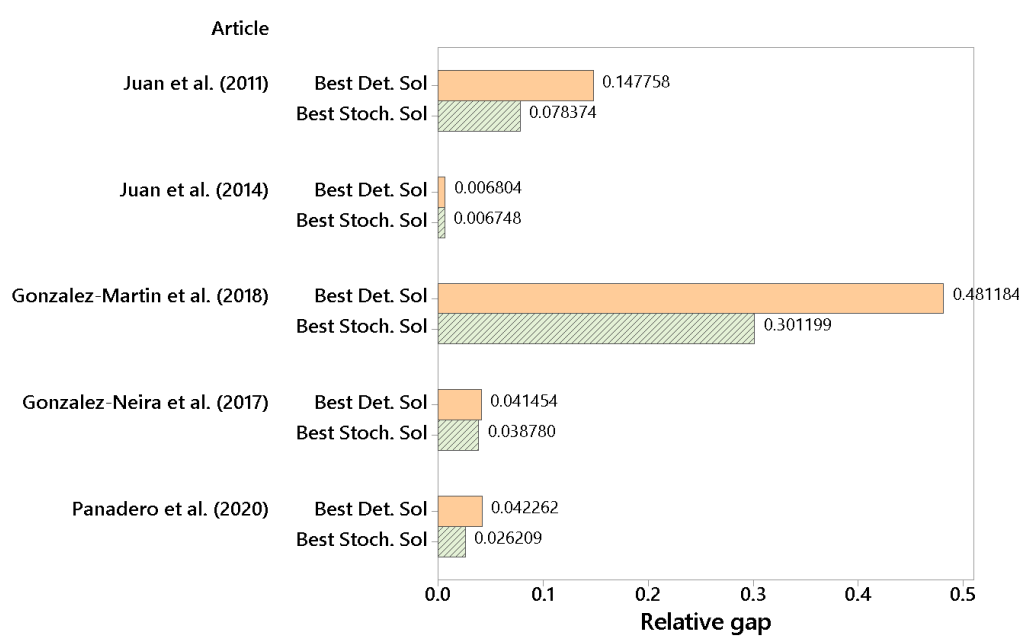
Article

Juan et al. (2011) Best Det. Sol 0.147758
Best Stoch. Sol 0.078374

Juan et al. (2014) Best Det. Sol 0.006804
Best Stoch. Sol 0.006748

Gonzalez-Martin et al. (2018) Best Det. Sol 0.481184
Best Stoch. Sol 0.301199

Gonzalez-Neira et al. (2017) Best Det. Sol 0.041454
Best Stoch. Sol 0.038780

Panadero et al. (2020) Best Det. Sol 0.042262
Best Stoch. Sol 0.026209

0.0 0.1 0.2 0.3 0.4 0.5
Relative gap